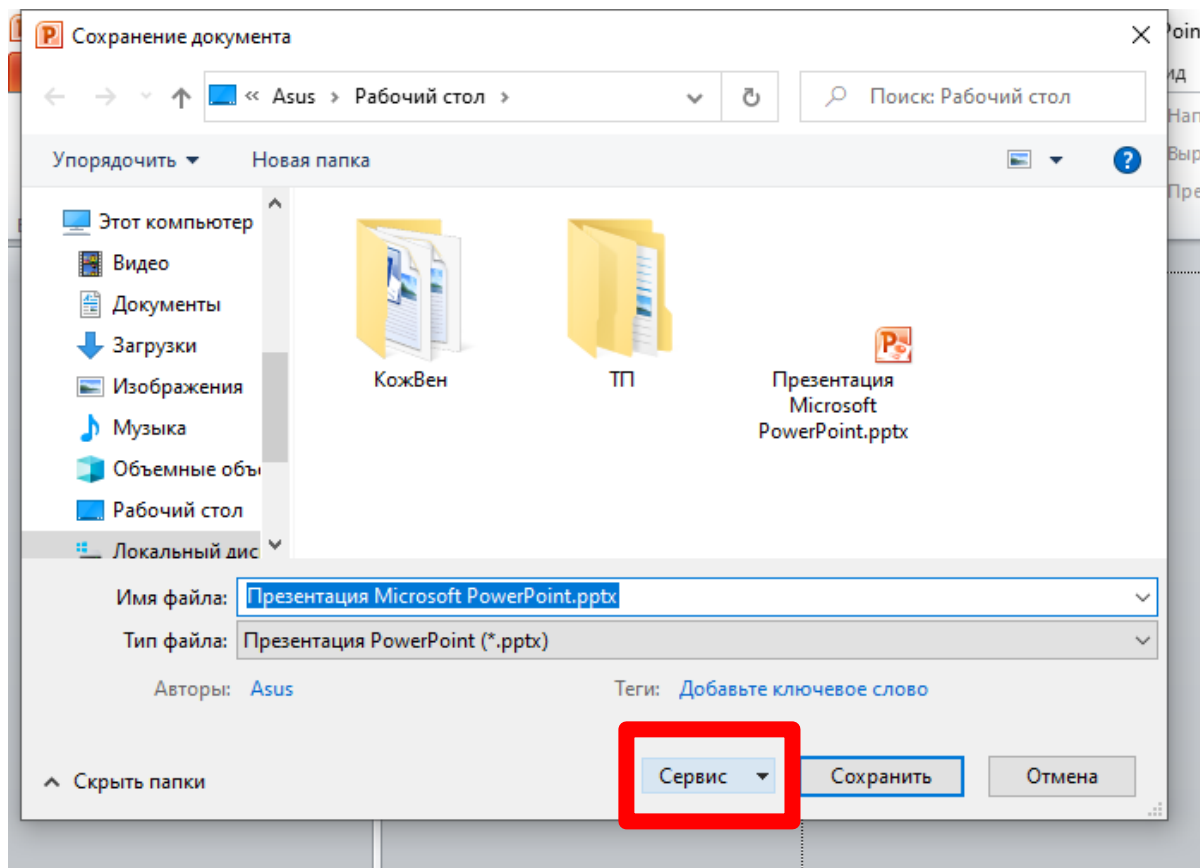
Сохранение документа

« Asus › Рабочий стол ›

Поиск: Рабочий стол

Упорядочить ▾ Новая папка

Этот компьютер
Видео
Документы
Загрузки
Изображения
Музыка
Объемные объ
Рабочий стол
Локальный дис

КожВен
ТП
Презентация Microsoft PowerPoint.pptx

Имя файла: Презентация Microsoft PowerPoint.pptx
Тип файла: Презентация PowerPoint (*.pptx)

Авторы: Asus
Теги: Добавьте ключевое слово

Скрыть папки

Сервис ▾
Сохранить
Отмена

Poin
ид
Нап
Выр
Пре